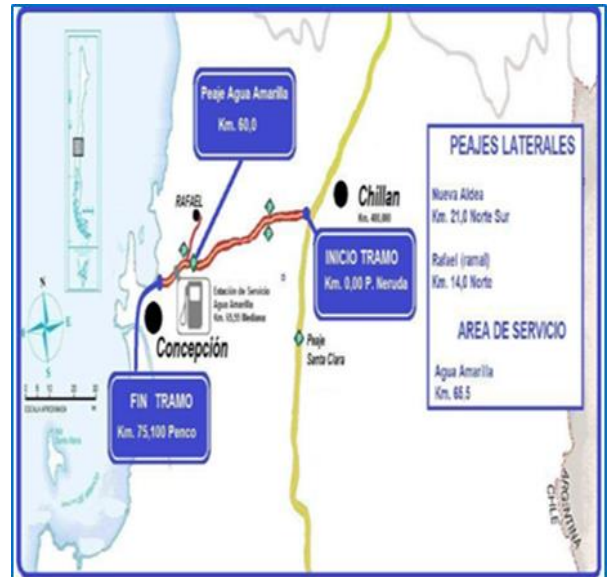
Peaje Agua Amarilla
Km. 60,0

RAFAEL

Chillan
Km. 400,000

INICIO TRAMO
Km. 0,00 P. Neruda

Estación de Servicio Agua Amarilla Km. 65,55 Bidireccional

Concepción

Peaje Santa Clara

FIN TRAMO
Km. 75,100 Penco

N
S
E

0 5 10 20 30
ESCALA APROXIMADA

PEAJES LATERALES

Nueva Aldea
Km. 21,0 Norte Sur

Rafael (ramal)
Km. 14,0 Norte

AREA DE SERVICIO

Agua Amarilla
Km. 65.5

ARGENTINA
CHILE